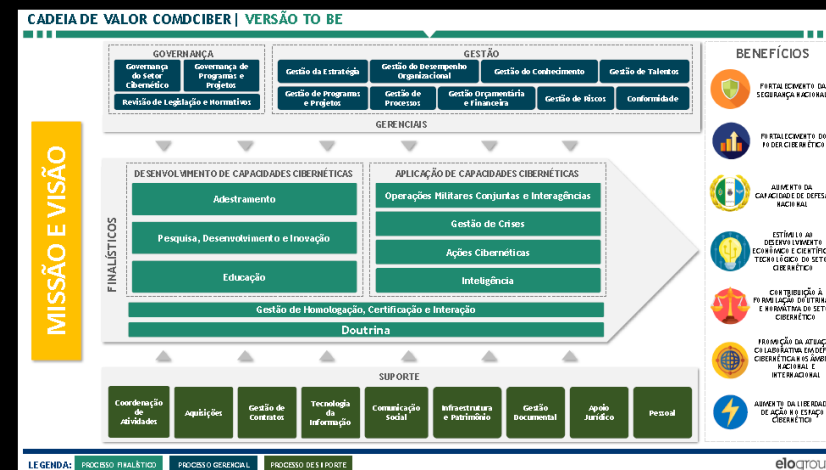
CADEIA DE VALOR COMDCIBER | VERSÃO TO BE

GOVERNANÇA

Governança do Setor Cibernético

Governança de Programas e Projetos

Revisão de Legislação e Normativos

GESTÃO

Gestão da Estratégia

Gestão do Desempenho Organizacional

Gestão do Conhecimento

Gestão de Talentos

Gestão de Programas e Projetos

Gestão de Processos

Gestão Orçamentária e Financeira

Gestão de Riscos

Conformidade

GERENCIAIS

MISSÃO E VISÃO

FINALÍSTICOS

DESENVOLVIMENTO DE CAPACIDADES CIBERNÉTICAS

Adestramento

Pesquisa, Desenvolvimento e Inovação

Educação

APLICAÇÃO DE CAPACIDADES CIBERNÉTICAS

Operações Militares Conjuntas e Interagências

Gestão de Crises

Ações Cibernéticas

Inteligência

Gestão de Homologação, Certificação e Interação

Doutrina

SUPORTE

Coordenação de Atividades

Aquisições

Gestão de Contratos

Tecnologia da Informação

Comunicação Social

Infraestrutura e Patrimônio

Gestão Documental

Apoio Jurídico

Pessoal

BENEFÍCIOS

FORTALECIMENTO DA SEGURANÇA NACIONAL

FORTALECIMENTO DO PODER CIBERNÉTICO

AUMENTO DA CAPACIDADE DE DEFESA NACIONAL

ESTÍMULO AO DESENVOLVIMENTO ECONÔMICO E CIENTÍFICO TECNOLÓGICO DO SETOR CIBERNÉTICO

CONTRIBUIÇÃO À FORMULAÇÃO DIUTRINÁRIA E NORMATIVA DO SETOR CIBERNÉTICO

PROMOÇÃO DA ATUAÇÃO COLABORATIVA DA DEFESA CIBERNÉTICA NOS ÂMBITOS NACIONAL E INTERNACIONAL

AUMENTO DA LIBERDADE DE AÇÃO NO ESPAÇO CIBERNÉTICO

LEGENDA: PROCESSO FINALÍSTICO PROCESSO GERENCIAL PROCESSO DE SUPORTE

elogroup